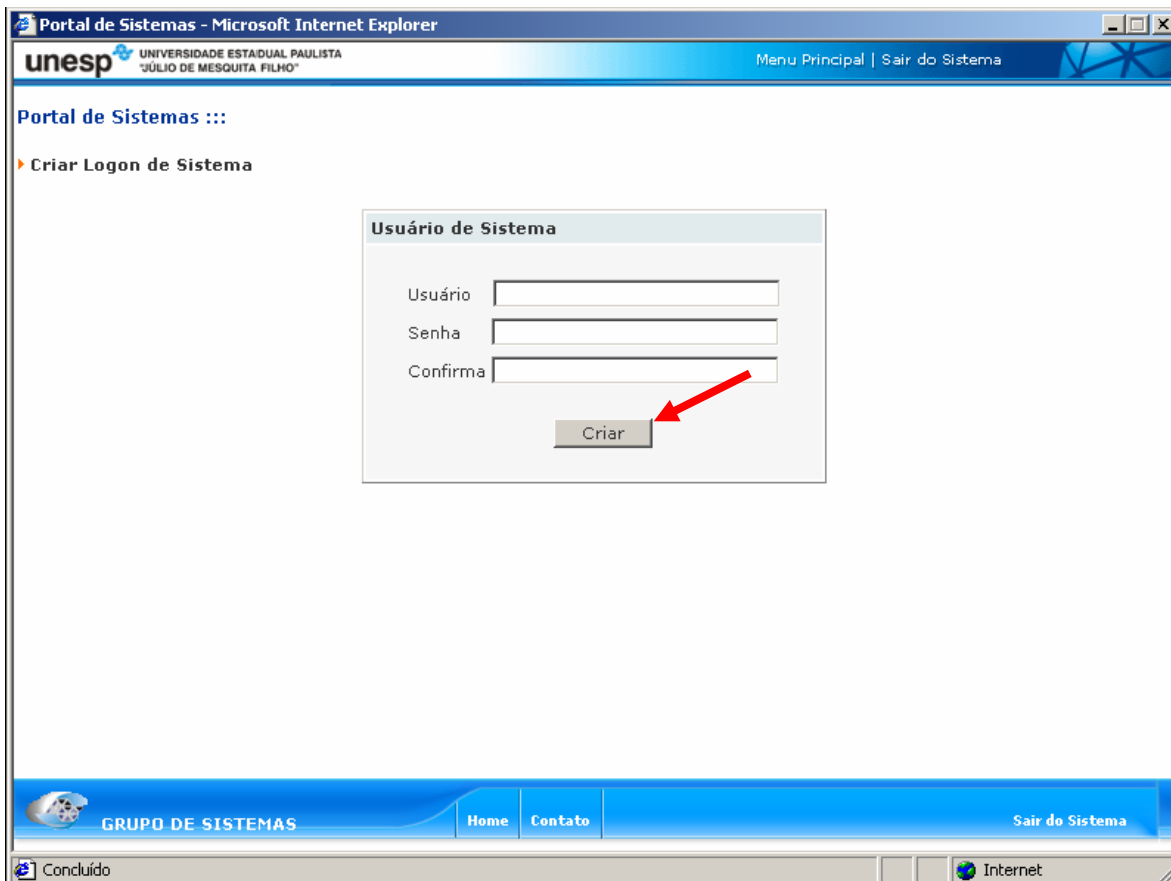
Portal de Sistemas - Microsoft Internet Explorer

unesp UNIVERSIDADE ESTADUAL PAULISTA "JÚLIO DE MESQUITA FILHO"

Menu Principal | Sair do Sistema

Portal de Sistemas :::

Criar Logon de Sistema

Usuário de Sistema

Usuário

Senha

Confirma

Criar

GRUPO DE SISTEMAS

Home

Contato

Sair do Sistema

Concluído

Internet